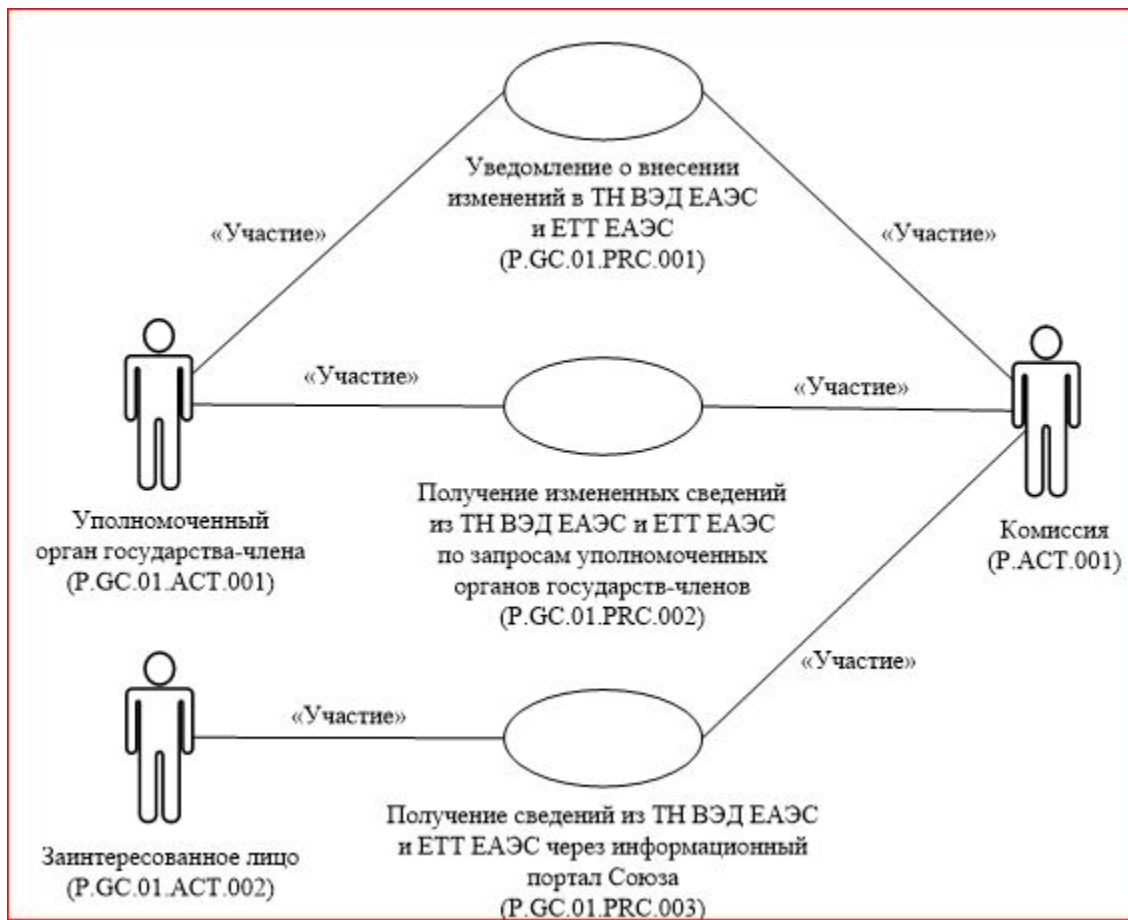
Уведомление о внесении изменений в ТН ВЭД ЕАЭС и ЕТТ ЕАЭС (P.GC.01.PRC.001)

«Участие»

«Участие»

«Участие»

«Участие»

Уполномоченный орган государства-члена (P.GC.01.ACT.001)

Получение измененных сведений из ТН ВЭД ЕАЭС и ЕТТ ЕАЭС по запросам уполномоченных органов государств-членов (P.GC.01.PRC.002)

Комиссия (P.ACT.001)

«Участие»

«Участие»

Заинтересованное лицо (P.GC.01.ACT.002)

Получение сведений из ТН ВЭД ЕАЭС и ЕТТ ЕАЭС через информационный портал Союза (P.GC.01.PRC.003)